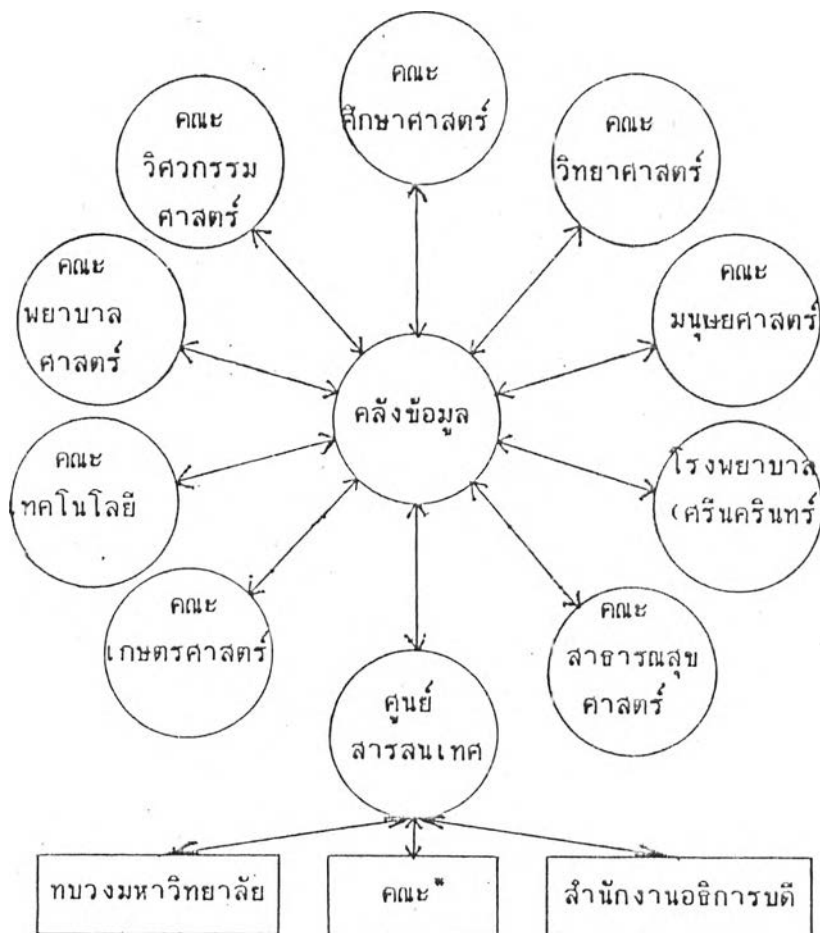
คณะ
ศึกษาศาสตร์

คณะ
วิศวกรรม
ศาสตร์

คณะ
วิทยาศาสตร์

คณะ
พยาบาล
ศาสตร์

คณะ
มนุษยศาสตร์

คลังข้อมูล

คณะ
เทคโนโลยี

โรงพยาบาล
(ศรีนครินทร์

คณะ
เกษตรศาสตร์

คณะ
สาธารณสุข
ศาสตร์

ศูนย์
สารสนเทศ

ทบวงมหาวิทยาลัย

คณะ*

สำนักงานอธิการบดี